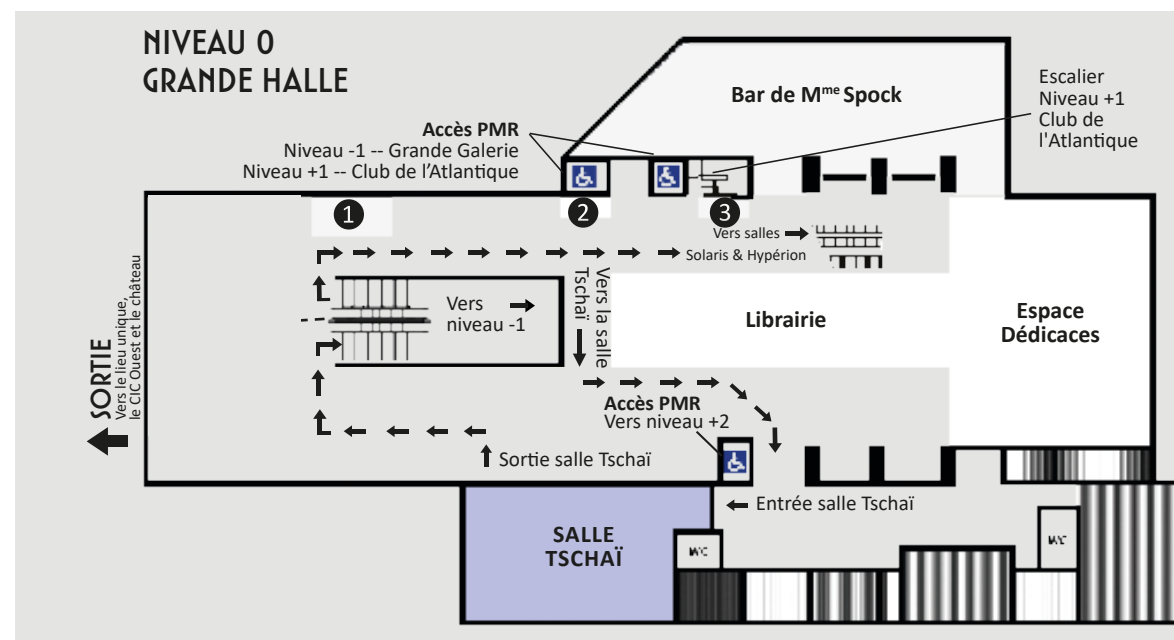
NIVEAU 0
GRANDE HALLE

Bar de M$^{me}$ Spock

Escalier
Niveau +1
Club de
l'Atlantique

Accès PMR
Niveau -1 -- Grande Galerie
Niveau +1 -- Club de l'Atlantique

1
2
3

Vers salles
Solaris & Hypérion

Vers niveau -1

Vers la salle Tschaï

Librairie

Espace Dédicaces

SORTIE
Vers le lieu unique, le CIC Ouest et le château

Accès PMR
Vers niveau +2

Sortie salle Tschaï

Entrée salle Tschaï

SALLE TSCHAÏ

WC

WC